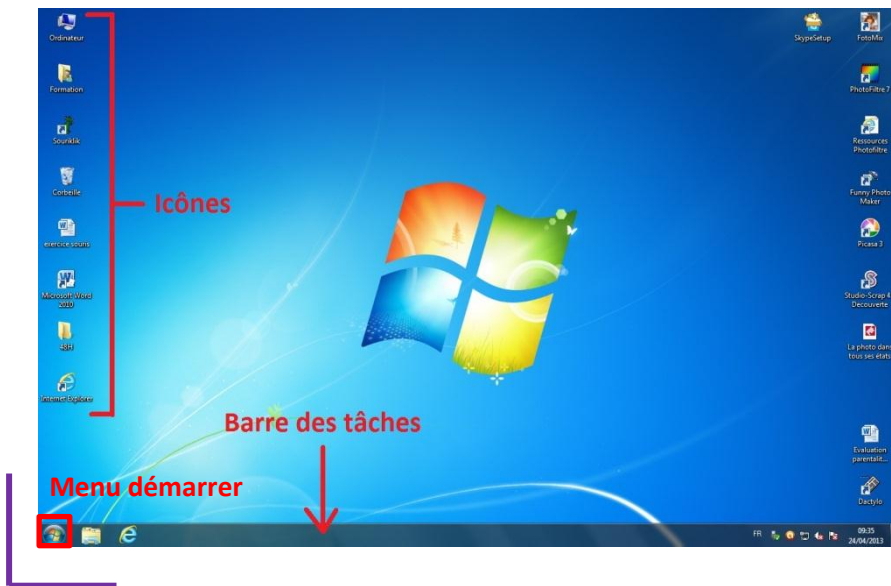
Ordinateur

Formation

Souriklik

Corbeille

exercice souris

Microsoft Word 2010

48H

Internet Explorer

Icônes

SkypeSetup

FotoMix

PhotoFiltre 7

Ressources Photofiltre

Funny Photo Maker

Picasa 3

Studio-Scrap 4 Découverte

La photo dans tous ses états

Evaluation parentalit...

Dactylo

Barre des tâches

Menu démarrer

FR

09:35
24/04/2013